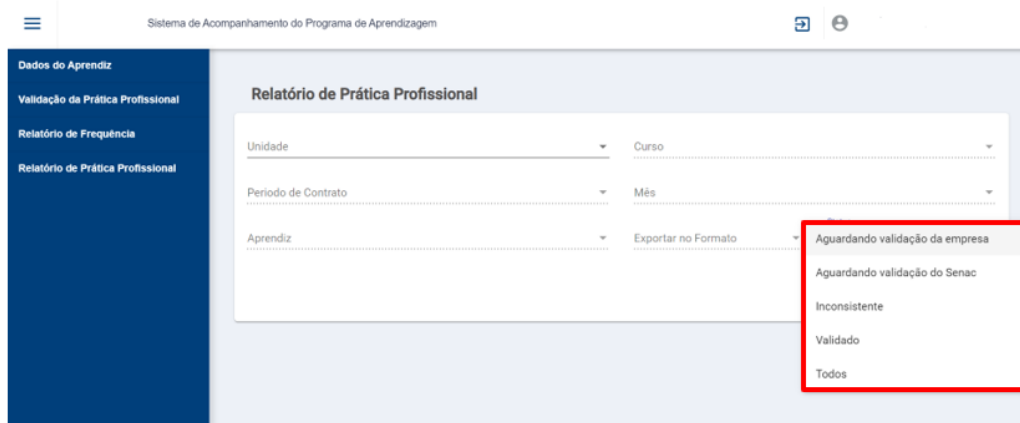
Sistema de Acompanhamento do Programa de Aprendizagem

Dados do Aprendiz
Validação da Prática Profissional
Relatório de Frequência
Relatório de Prática Profissional

Relatório de Prática Profissional

Unidade
Curso
Periodo de Contrato
Mês
Aprendiz
Exportar no Formato

Aguardando validação da empresa
Aguardando validação do Senac
Inconsistente
Validado
Todos